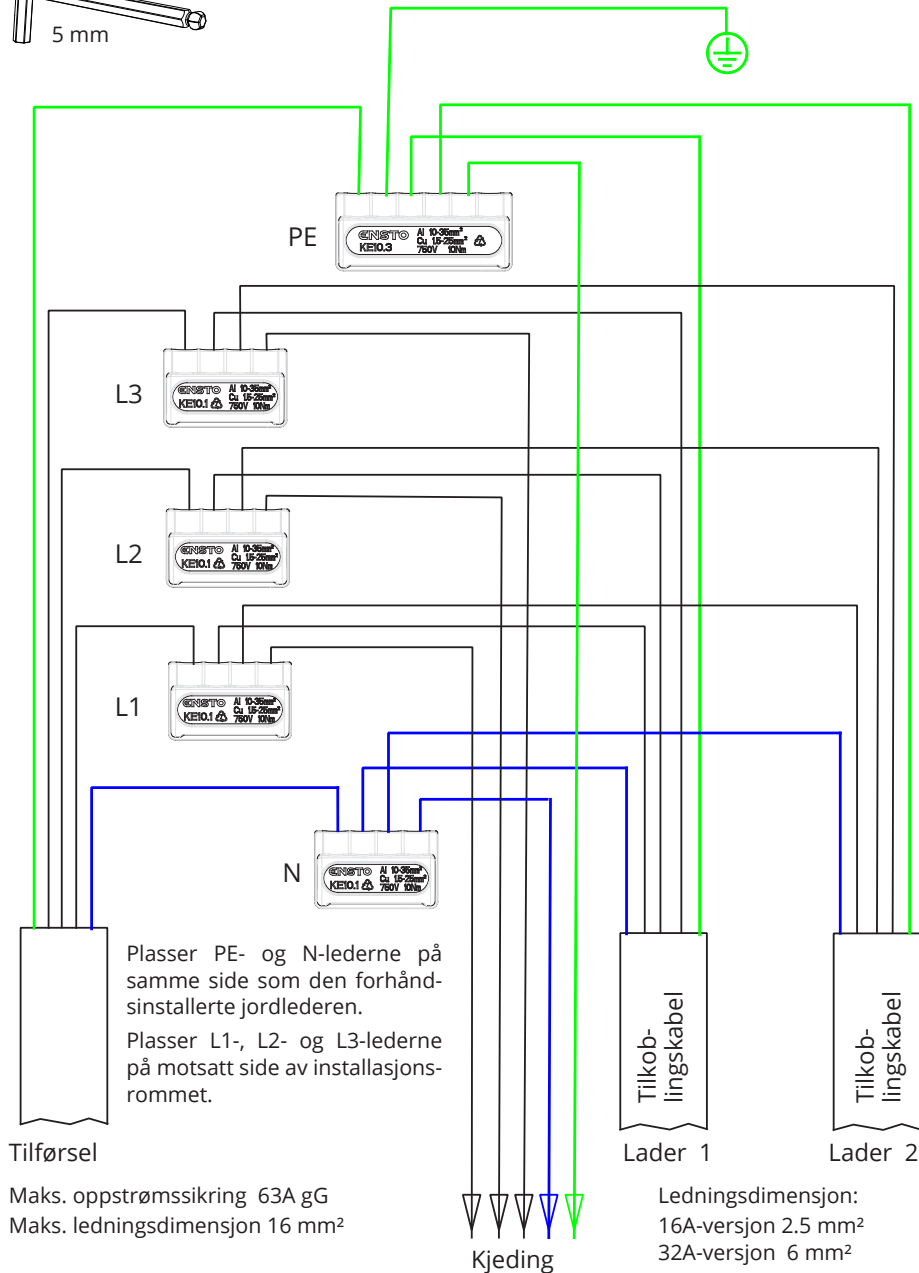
5 mm

PE

ENSTO KE10.3 Al 10-35mm² Cu 1.5-25mm² 750V 10Nm

L3

ENSTO KE10.1 Al 10-35mm² Cu 1.5-25mm² 750V 10Nm

L2

ENSTO KE10.1 Al 10-35mm² Cu 1.5-25mm² 750V 10Nm

L1

ENSTO KE10.1 Al 10-35mm² Cu 1.5-25mm² 750V 10Nm

N

ENSTO KE10.1 Al 10-35mm² Cu 1.5-25mm² 750V 10Nm

Plasser PE- og N-lederne på samme side som den forhåndsinstallerte jordlederen.

Plasser L1-, L2- og L3-lederne på motsatt side av installasjonsrommet.

Tilkoblingskabel

Tilkoblingskabel

Tilførsel

Lader 1

Lader 2

Maks. oppstrømssikring 63A gG
Maks. ledningsdimensjon 16 mm²

Kjeding

Ledningsdimensjon:
16A-versjon 2.5 mm²
32A-versjon 6 mm²